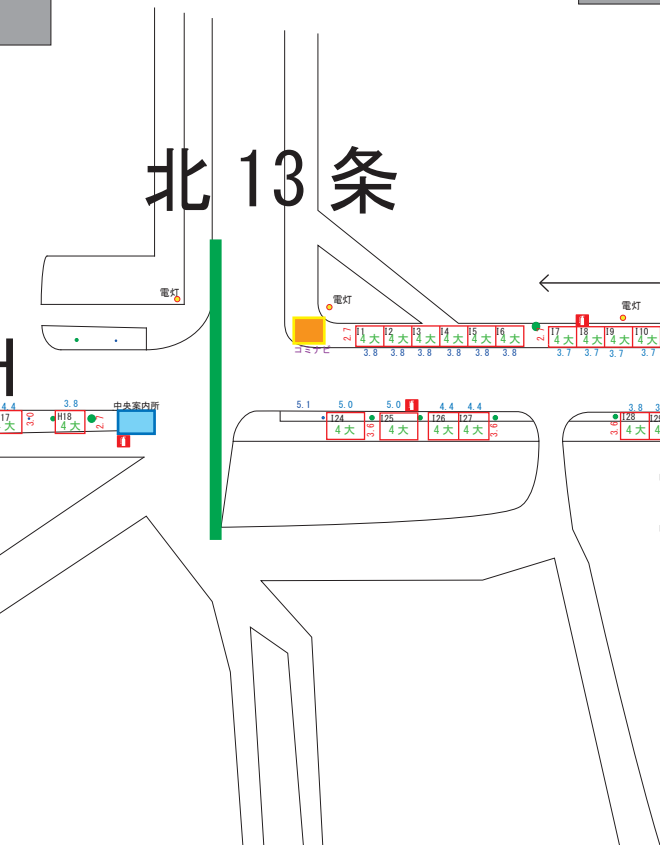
北 13 条

電灯

電灯

電灯

ゴミナビ

2.7

I1 4大
I2 4大
I3 4大
I4 4大
I5 4大
I6 4大

3.8 3.8 3.8 3.8 3.8 3.8

2

I7 4大
I8 4大
I9 4大
I10 4大

3.7 3.7 3.7 3.7

H

4.4
17 大
3.0

3.8
H18 4大
2.7

中央案内所

5.1 5.0 5.0 4.4 4.4

I24 4大
3.6
I25 4大
I26 4大
I27 4大
3.6

3.8
3.6
I28 4大
I2